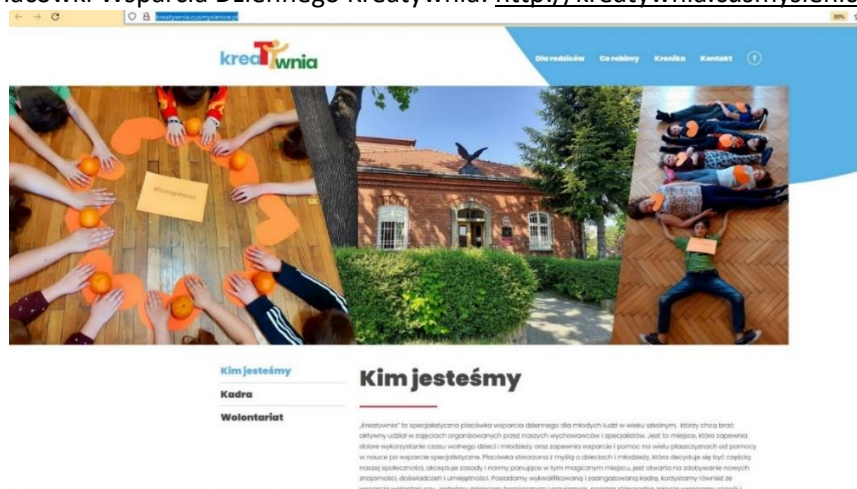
placówki Wsparcia Dziennego Kreatywnia: http://kreatywnia.osmysienic

kreatywnia.cusmyslenice.pl

kreaTywnia

Dla rodziców Co robimy Kronika Kontakt

Kim jesteśmy
Kadra
Wolontariat

Kim jesteśmy

„Kreatywnia" to specjalistyczna placówka wsparcia dziennego dla młodych ludzi w wieku szkolnym, którzy chcą brać aktywny udział w zajęciach organizowanych przez naszych wychowawców i specjalistów. Jest to miejsce, które zapewnia dobre wykorzystanie czasu wolnego dzieci i młodzieży oraz zapewnia wsparcie i pomoc na wielu płaszczyznach od pomocy w nauce po wsparcie specjalistyczne. Placówka stworzona z myślą o dzieciach i młodzieży, która decyduje się być częścią naszej społeczności, akceptuje zasady i normy panujące w tym magicznym miejscu, jest otwarta na zdobywanie nowych znajomości, doświadczeń i umiejętności. Posiadamy wykwalifikowaną i zaangażowaną kadrę, korzystamy również ze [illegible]